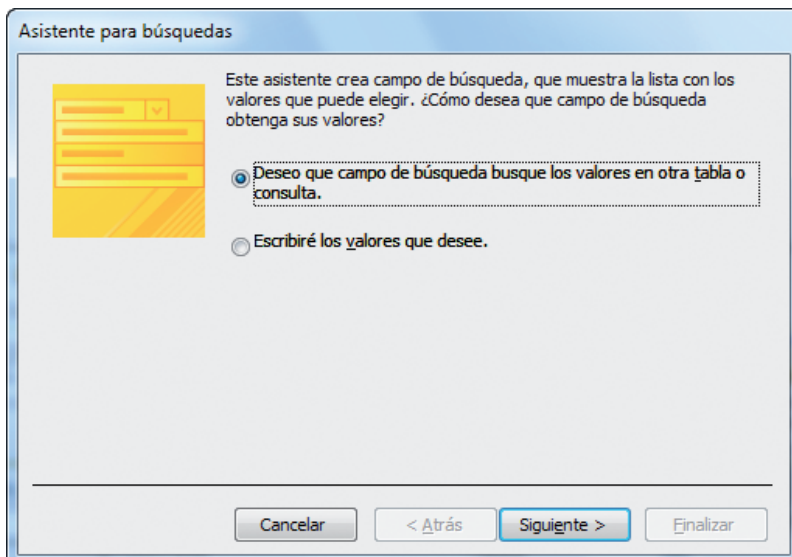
Asistente para búsquedas

Este asistente crea campo de búsqueda, que muestra la lista con los valores que puede elegir. ¿Cómo desea que campo de búsqueda obtenga sus valores?

Deseo que campo de búsqueda busque los valores en otra tabla o consulta.

Escribiré los valores que desee.

Cancelar

< Atrás

Siguiente >

Finalizar